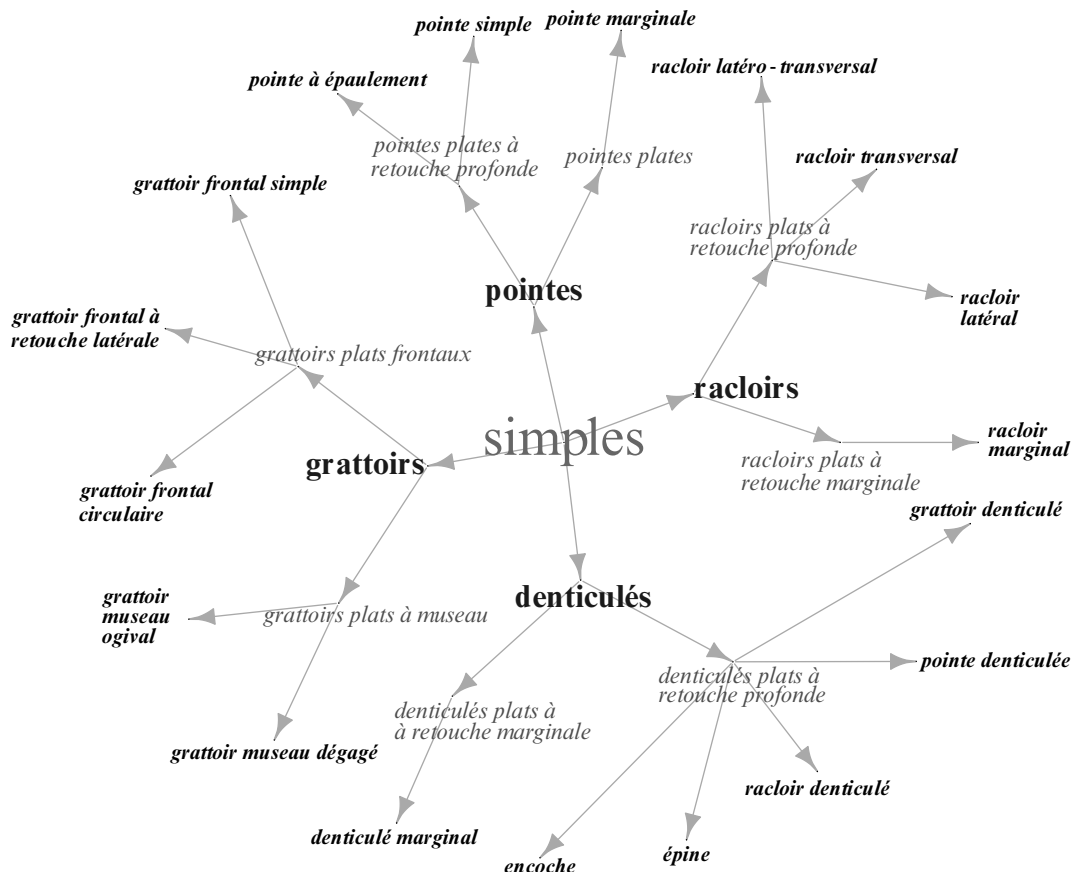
pointe simple
pointe marginale
pointe à épaulement
racloir latéro - transversal
pointes plates à retouche profonde
pointes plates
racloir transversal
grattoir frontal simple
racloirs plats à retouche profonde
pointes
racloir latéral
grattoir frontal à retouche latérale
grattoirs plats frontaux
racloirs
simples
grattoirs
racloir marginal
racloirs plats à retouche marginale
grattoir frontal circulaire
grattoir denticulé
grattoir museau ogival
grattoirs plats à museau
denticulés
denticulés plats à retouche profonde
pointe denticulée
denticulés plats à à retouche marginale
grattoir museau dégagé
racloir denticulé
denticulé marginal
épine
encoche